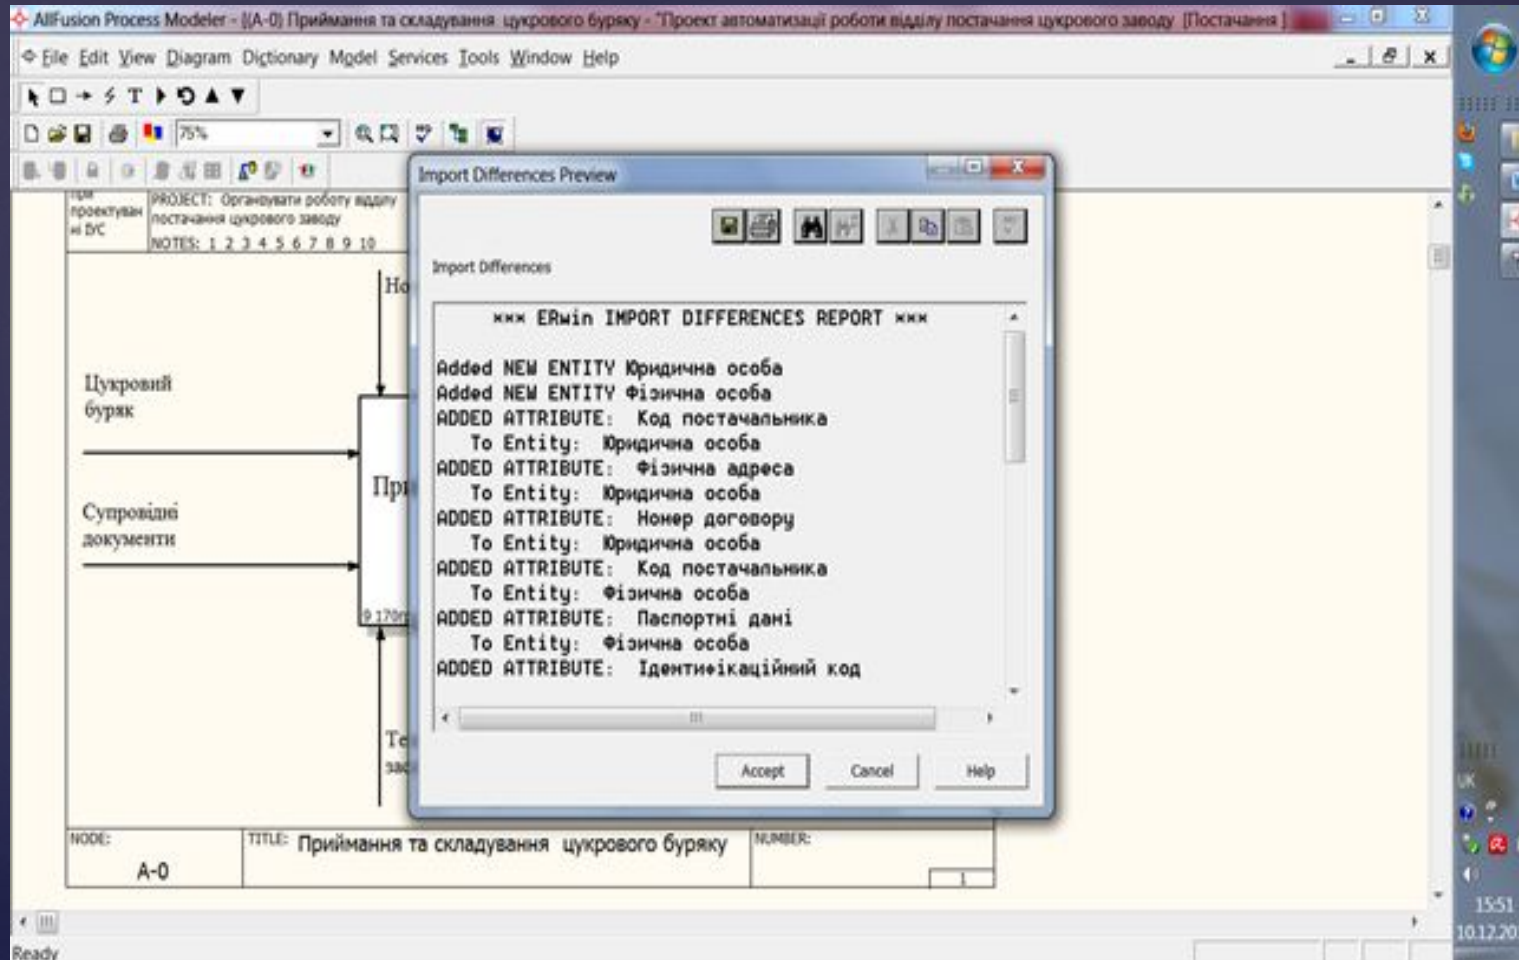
AllFusion Process Modeler - [(A-0) Приймання та складування цукрового буряку - "Проект автоматизації роботи відділу постачання цукрового заводу [Постачання ]

File Edit View Diagram Dictionary Model Services Tools Window Help

75%

при проектуванні ІУС

PROJECT: Організувати роботу відділу постачання цукрового заводу

NOTES: 1 2 3 4 5 6 7 8 9 10

Цукровий буряк

Супровідні документи

Но

При

Те зас

9.170

Import Differences Preview

Import Differences

*** ERwin IMPORT DIFFERENCES REPORT ***

Added NEW ENTITY Юридична особа
Added NEW ENTITY Фізична особа
ADDED ATTRIBUTE: Код постачальника
To Entity: Юридична особа
ADDED ATTRIBUTE: Фізична адреса
To Entity: Юридична особа
ADDED ATTRIBUTE: Номер договору
To Entity: Юридична особа
ADDED ATTRIBUTE: Код постачальника
To Entity: Фізична особа
ADDED ATTRIBUTE: Паспортні дані
To Entity: Фізична особа
ADDED ATTRIBUTE: Ідентифікаційний код

Accept Cancel Help

NODE: A-0

TITLE: Приймання та складування цукрового буряку

NUMBER:

Ready

UK

15:51
10.12.20